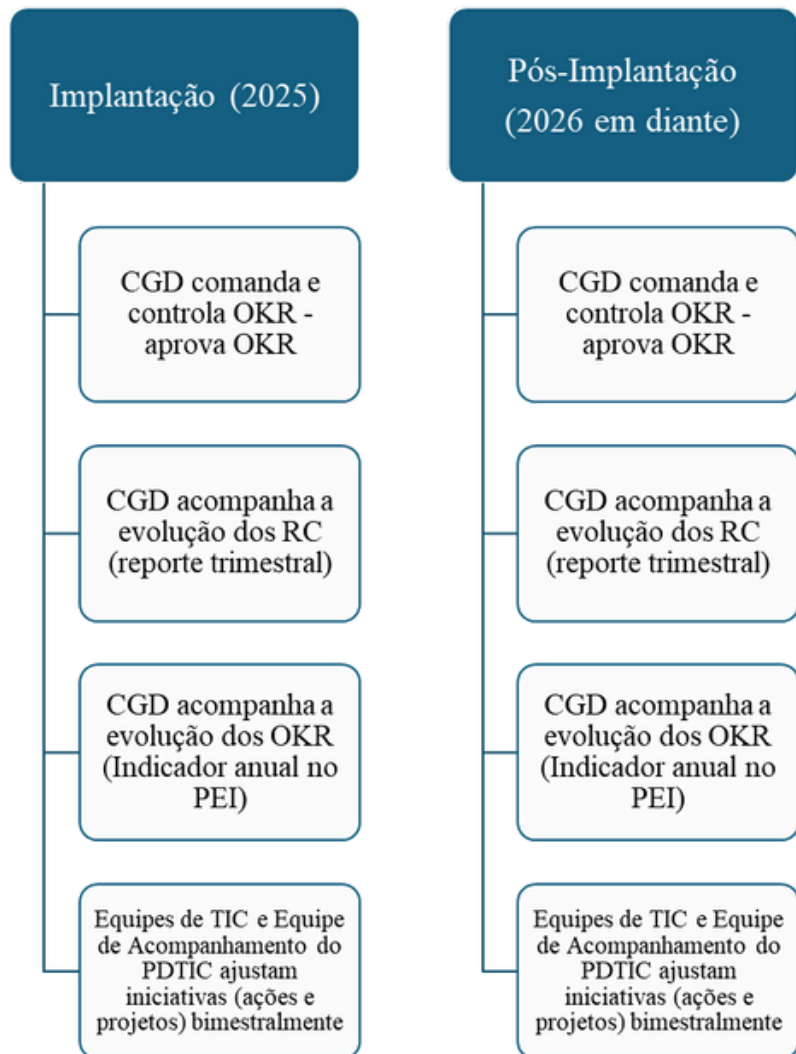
Implantação (2025)

CGD comanda e controla OKR - aprova OKR

CGD acompanha a evolução dos RC (reporte trimestral)

CGD acompanha a evolução dos OKR (Indicador anual no PEI)

Equipes de TIC e Equipe de Acompanhamento do PDTIC ajustam iniciativas (ações e projetos) bimestralmente

Pós-Implantação (2026 em diante)

CGD comanda e controla OKR - aprova OKR

CGD acompanha a evolução dos RC (reporte trimestral)

CGD acompanha a evolução dos OKR (Indicador anual no PEI)

Equipes de TIC e Equipe de Acompanhamento do PDTIC ajustam iniciativas (ações e projetos) bimestralmente